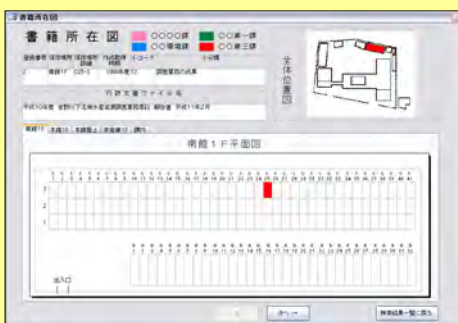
書籍所在図

書 籍 所 在 図

○○○○課
○○第一課
○○環境課
○○第三課

全体位置図

南館1F

行政文書ファイル名

平成10年度

南館1F | 本館1F | 本館屋上 | 本館B1 | 書庫

南館1F平面図

3
2
1

出入口

次へ

検索結果一覧に戻る